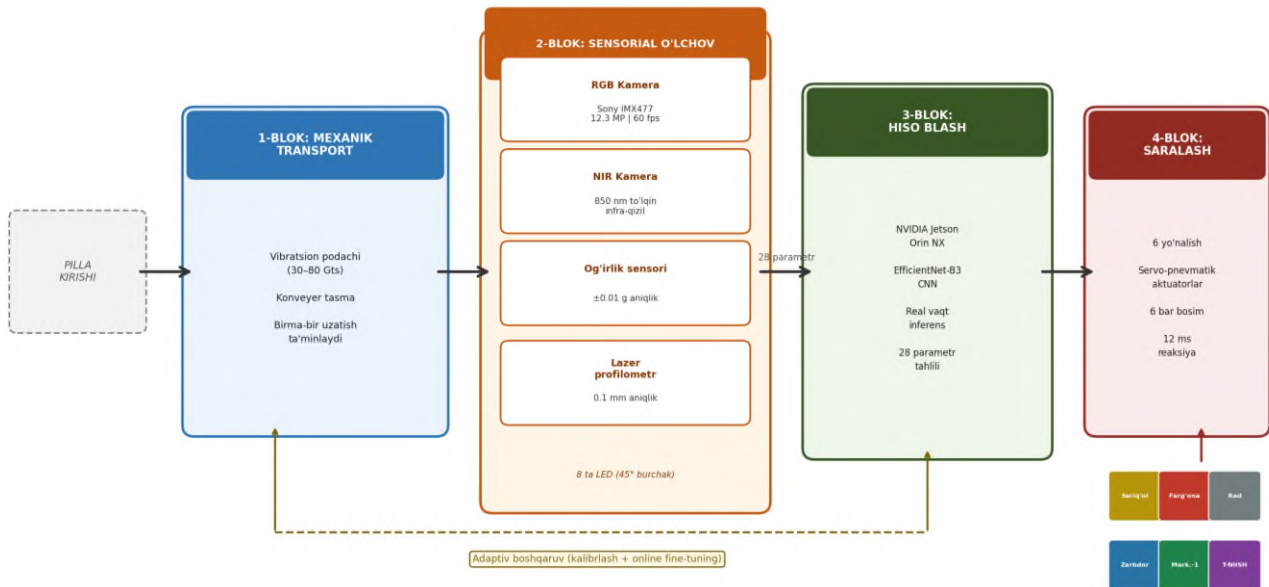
PILLA
KIRISHI

1-BLOK: MEXANIK TRANSPORT

Vibratsion podachi
(30–80 Gts)

Konveyer tasma

Birma-bir uzatish ta'minlaydi

2-BLOK: SENSORIAL O'LCHOV

RGB Kamera

Sony IMX477
12.3 MP | 60 fps

NIR Kamera

850 nm to'lqin
infra-qizil

Og'irlik sensori

±0.01 g aniqlik

Lazer profilometr

0.1 mm aniqlik

8 ta LED (45° burchak)

28 parametr

3-BLOK:
HISO BLASH

NVIDIA Jetson
Orin NX

EfficientNet-B3
CNN

Real vaqt
inferens

28 parametr
tahlili

4-BLOK:
SARALASH

6 yo'nalish

Servo-pnevmatik aktuatorlar

6 bar bosim

12 ms
reaksiya

Sariq'ol

Farg'ona

Rad

Zarbdor

Mark.-1

T-NIISH

Adaptiv boshqaruv (kalibrlash + online fine-tuning)